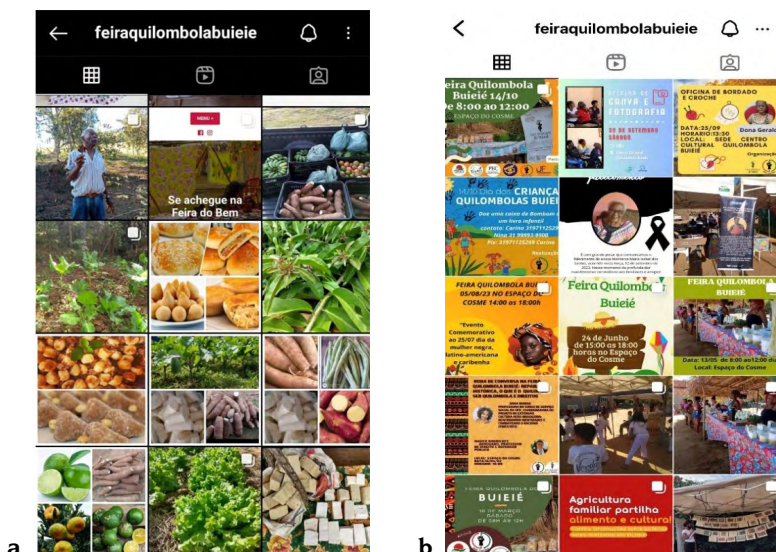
feiraquilombolabuieie

MENU

Se achegue na Feira do Bem

a

feiraquilombolabuieie

Feira Quilombola Buieié 14/10 8:00 ao 12:00 Espaço do Cosme

OFICINA DE CANVA E FOTOGRAFIA 30 DE SETEMBRO SÁBADO

OFICINA DE BORDADO E CROCHE DATA:23/09 HORÁRIO:13:00 LOCAL: SEDE CENTRO CULTURAL QUILOMBOLA BUIEIÉ Dona Geralda

Dia das CRIANÇAS QUILOMBOLAS BUIEIÉ

FEIRA QUILOMBOLA BUIEIÉ 05/08/23 NO ESPAÇO DO COSME 14:00 às 18:00h

"Evento Comemorativo ao 25/07 dia da mulher negra, latino-americana e caribenha"

Feira Quilombola Buieié 24 de Junho de 15:00 às 18:00 horas no Espaço do Cosme

FEIRA QUILOMBOLA BUIEIÉ Data: 13/05 de 8:00 ao 12:00 Local: Espaço do Cosme

BUIEIÉ

Agricultura familiar partilha alimento e cultura

b